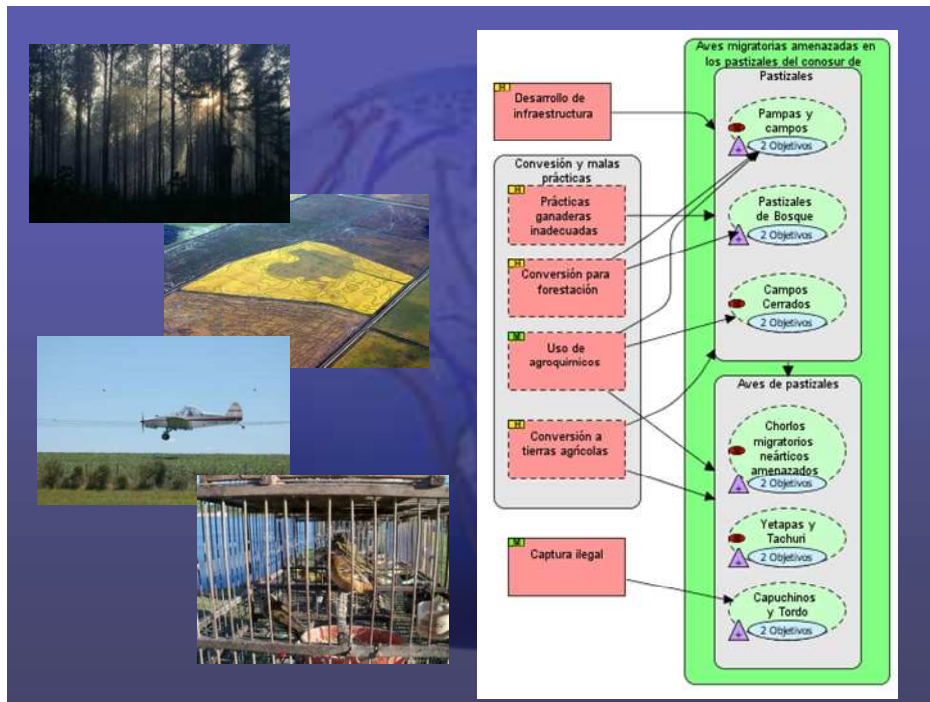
Aves migratorias amenazadas en los pastizales del conosur de

Pastizales

Desarrollo de infraestructura

Convesión y malas prácticas

Prácticas ganaderas inadecuadas

Conversión para forestación

Uso de agroquímicos

Conversión a tierras agrícolas

Captura ilegal

Pampas y campos
2 Objetivos

Pastizales de Bosque
2 Objetivos

Campos Cerrados
2 Objetivos

Aves de pastizales

Chorlos migratorios neárticos amenazados
2 Objetivos

Yetapas y Tachuri
2 Objetivos

Capuchinos y Tordo
2 Objetivos